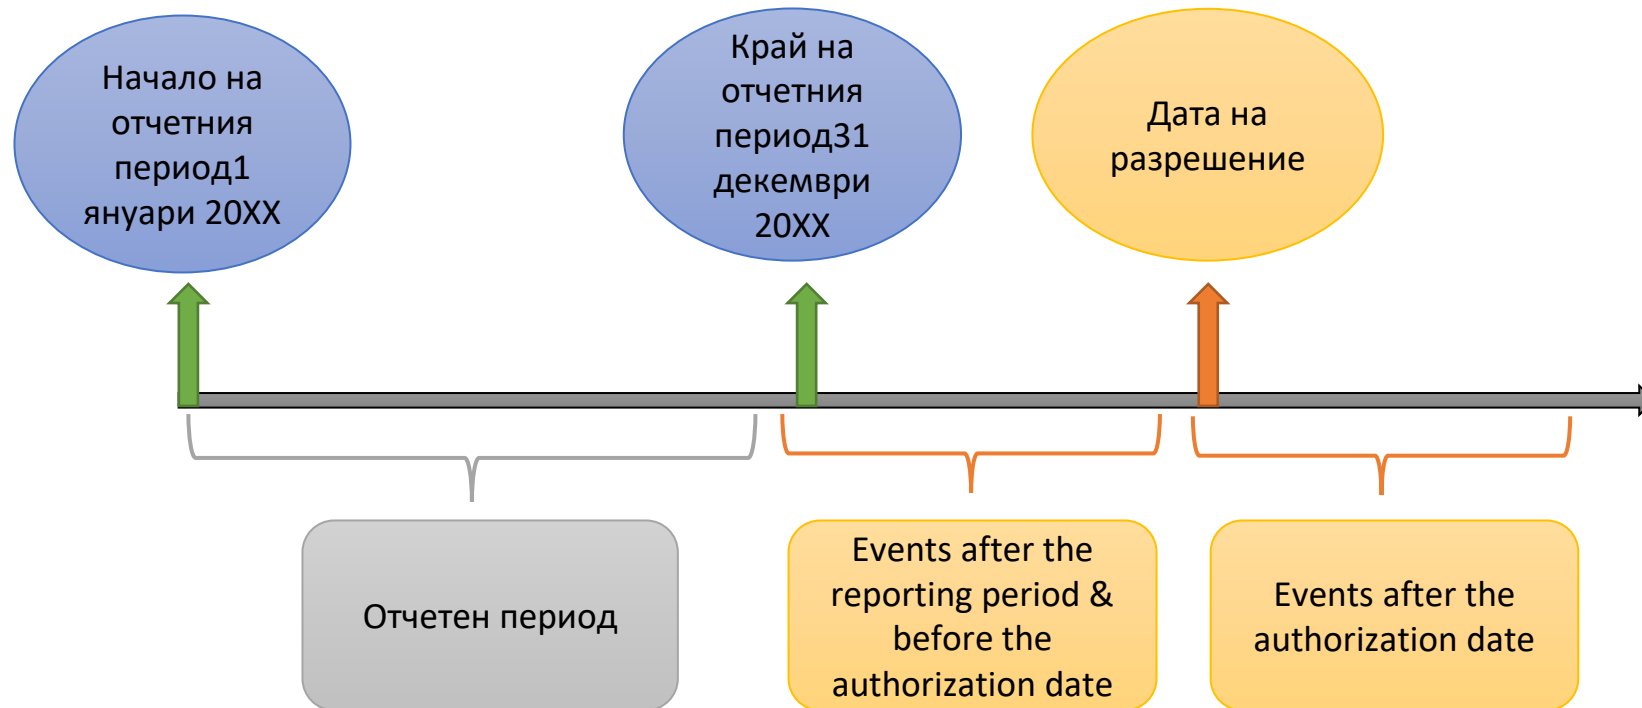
Начало на отчетния период1 януари 20XX

Край на отчетния период31 декември 20XX

Дата на разрешение

Отчетен период

Events after the reporting period & before the authorization date

Events after the authorization date